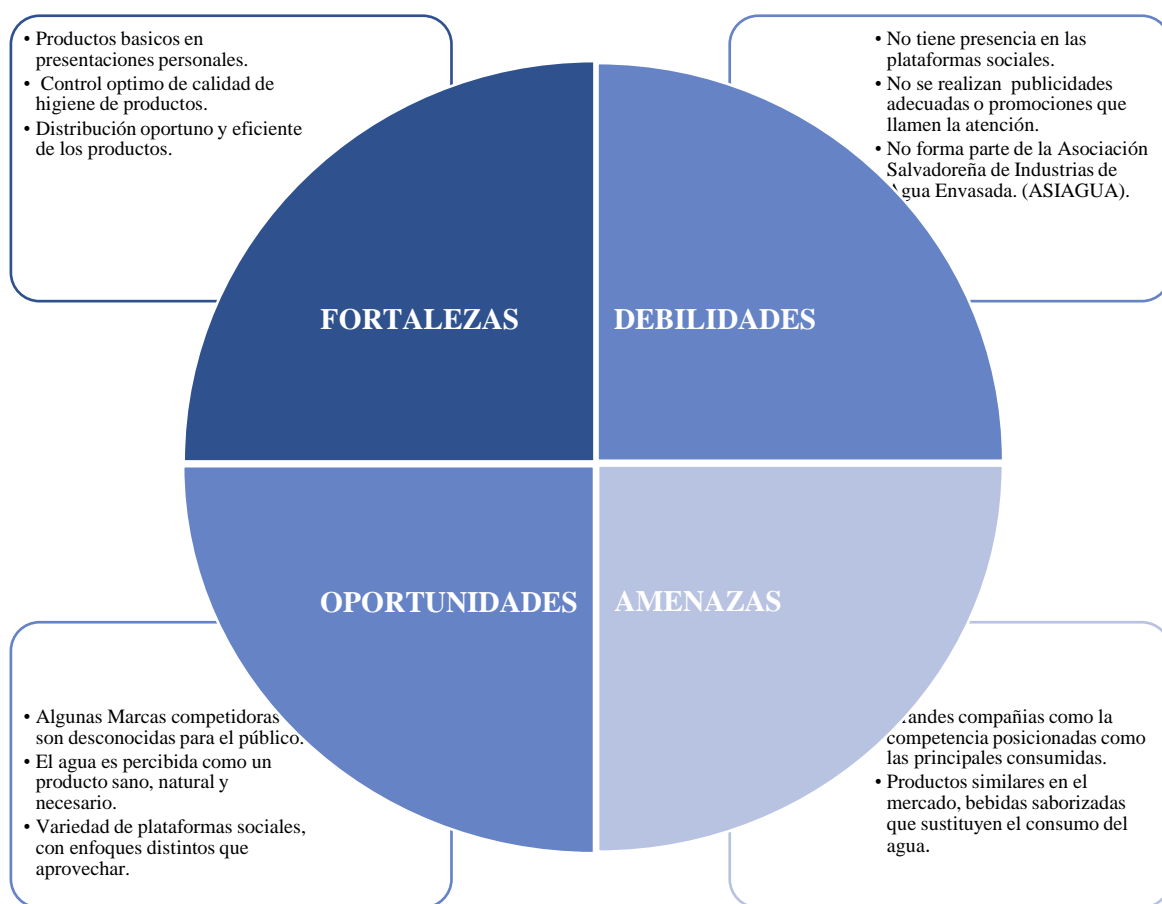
• Productos basicos en presentaciones personales.
• Control optimo de calidad de higiene de productos.
• Distribución oportuno y eficiente de los productos.

• No tiene presencia en las plataformas sociales.
• No se realizan publicidades adecuadas o promociones que llamen la atención.
• No forma parte de la Asociación Salvadoreña de Industrias de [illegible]gua Envasada. (ASIAGUA).

FORTALEZAS

DEBILIDADES

OPORTUNIDADES

AMENAZAS

• Algunas Marcas competidoras son desconocidas para el público.
• El agua es percibida como un producto sano, natural y necesario.
• Variedad de plataformas sociales, con enfoques distintos que aprovechar.

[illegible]randes compañias como la competencia posicionadas como las principales consumidas.
• Productos similares en el mercado, bebidas saborizadas que sustituyen el consumo del agua.